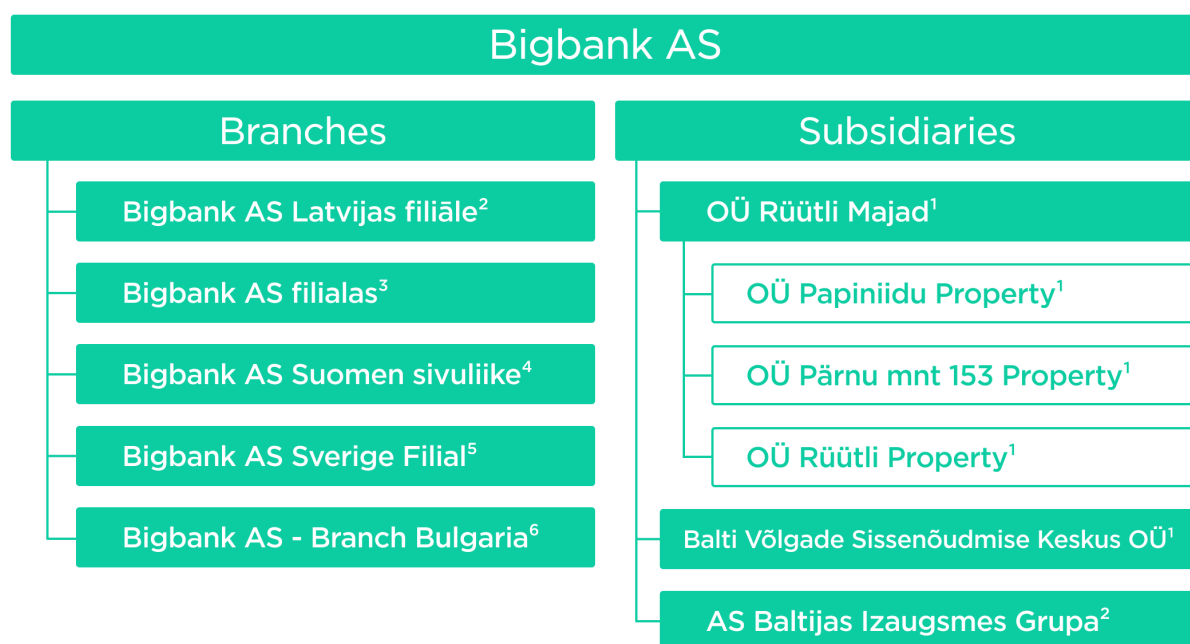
Bigbank AS

Branches

Bigbank AS Latvijas filiāle$^{2}$

Bigbank AS filialas$^{3}$

Bigbank AS Suomen sivuliike$^{4}$

Bigbank AS Sverige Filial$^{5}$

Bigbank AS - Branch Bulgaria$^{6}$

Subsidiaries

OÜ Rüütli Majad$^{1}$

OÜ Papiniidu Property$^{1}$

OÜ Pärnu mnt 153 Property$^{1}$

OÜ Rüütli Property$^{1}$

Balti Võlgade Sissenõudmise Keskus OÜ$^{1}$

AS Baltijas Izaugsmes Grupa$^{2}$